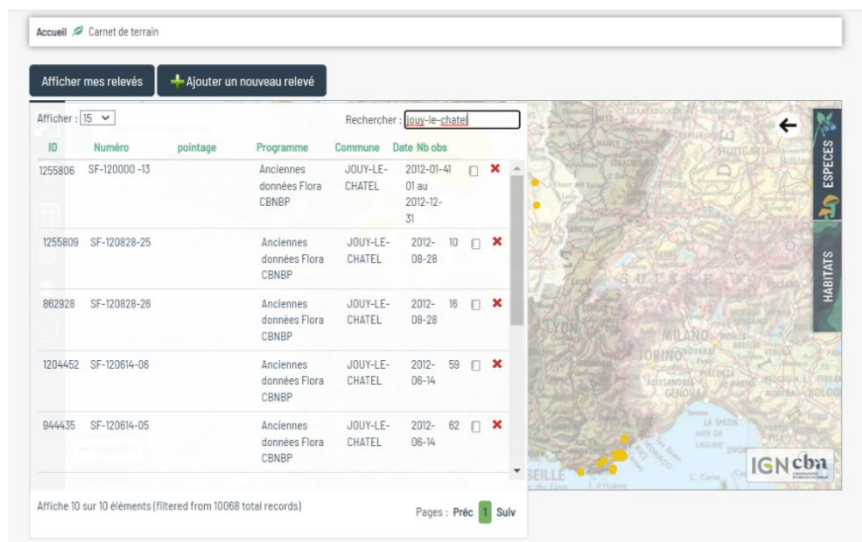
Accueil Carnet de terrain

Afficher mes relevés

Ajouter un nouveau relevé

Afficher : 15

Rechercher : Jouy-le-chatel

| ID | Numéro | pointage | Programme | Commune | Date | Nb obs |
|---|---|---|---|---|---|---|
| 1255806 | SF-120000 -13 | | Anciennes données Flora CBNBP | JOUY-LE-CHATEL | 2012-01-01 au 2012-12-31 | |
| 1255809 | SF-120828-25 | | Anciennes données Flora CBNBP | JOUY-LE-CHATEL | 2012-08-28 | 10 |
| 862928 | SF-120828-26 | | Anciennes données Flora CBNBP | JOUY-LE-CHATEL | 2012-08-28 | 16 |
| 1204452 | SF-120614-06 | | Anciennes données Flora CBNBP | JOUY-LE-CHATEL | 2012-06-14 | 59 |
| 944435 | SF-120614-05 | | Anciennes données Flora CBNBP | JOUY-LE-CHATEL | 2012-06-14 | 62 |

Affiche 10 sur 10 éléments (filtered from 10068 total records)

Pages : Préc 1 Suiv

ESPECES

HABITATS

LYON

MILANO

TORINO

GENOVA

LA SPEZIA

MARSEILLE

IGN cbn